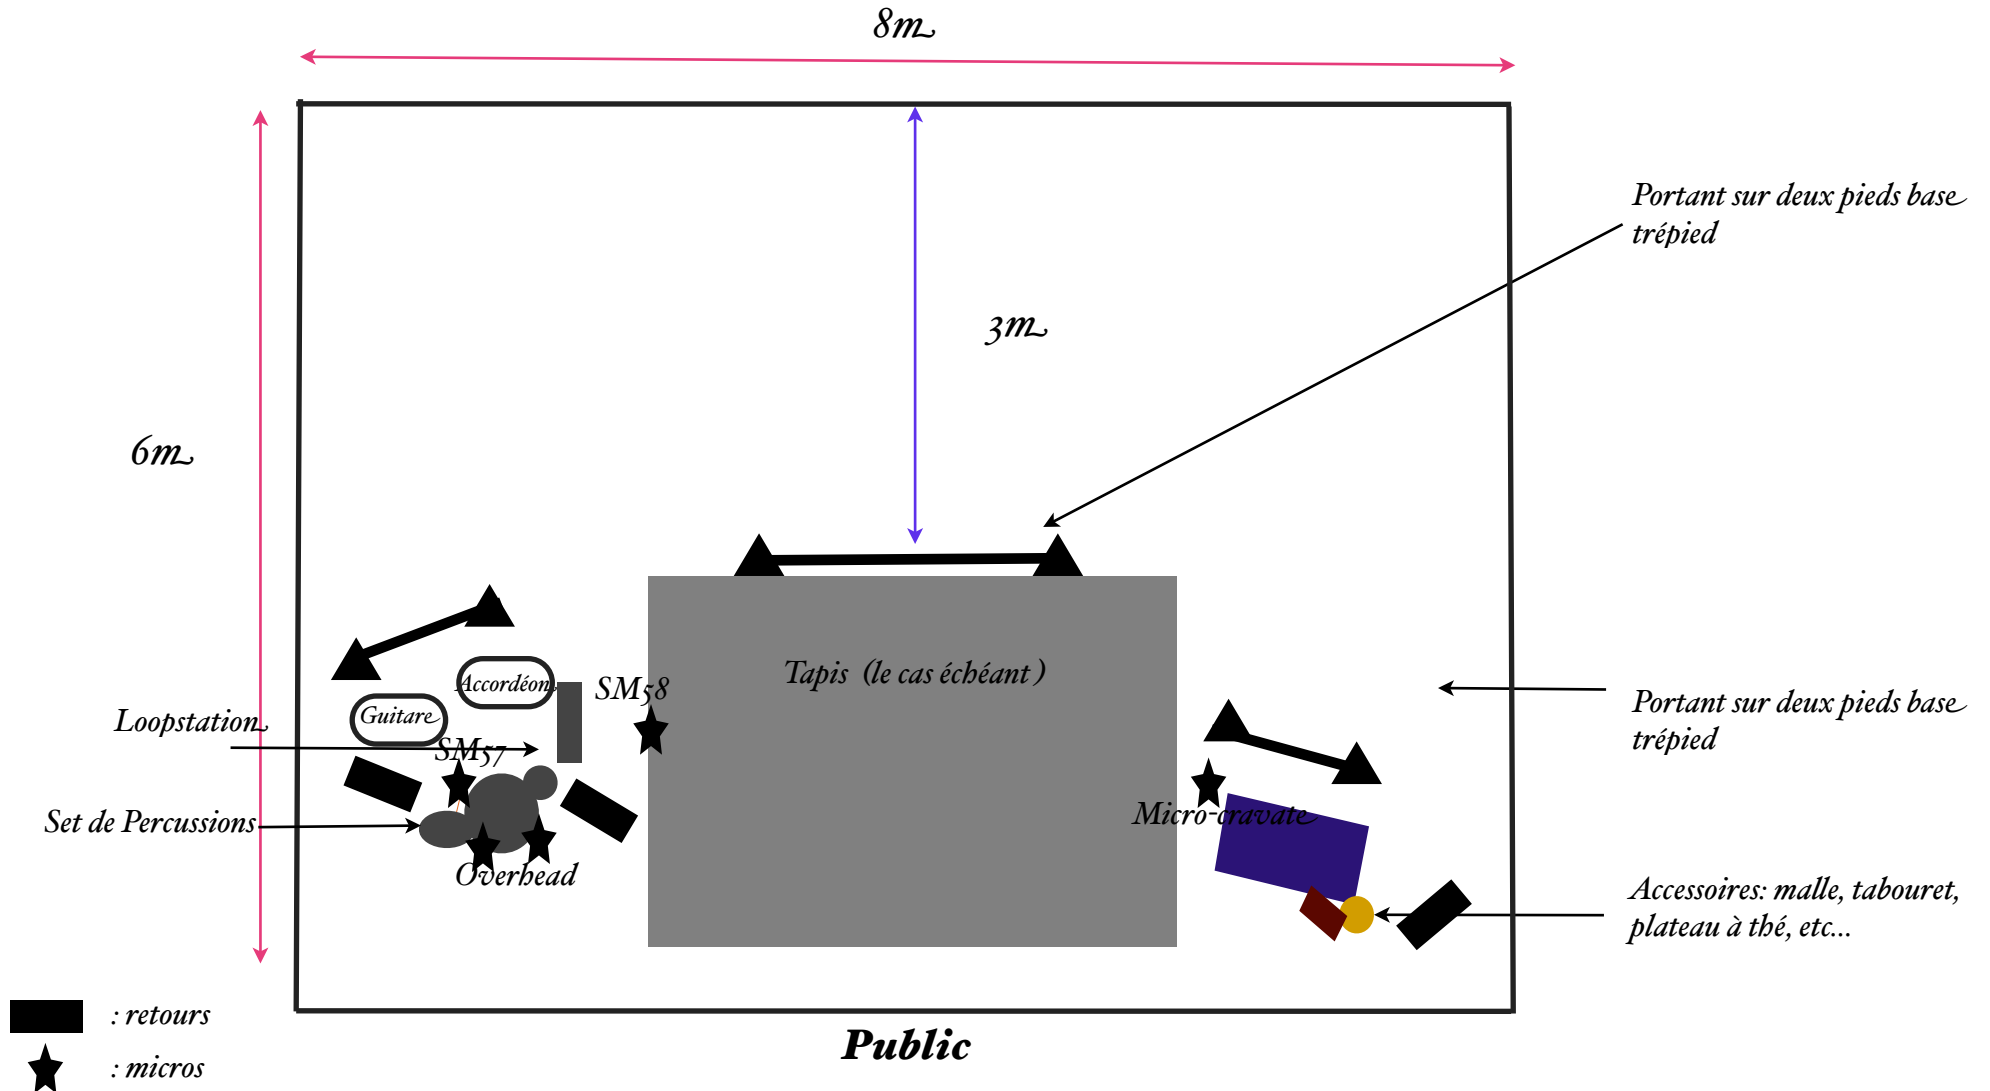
8m

3m

6m

Portant sur deux pieds base trépied

Tapis (le cas échéant)

Accordéon

SM58

Guitare

Loopstation

SM57

Set de Percussions

Overhead

Portant sur deux pieds base trépied

Micro-cravate

Accessoires: malle, tabouret, plateau à thé, etc...

: retours

: micros

Public